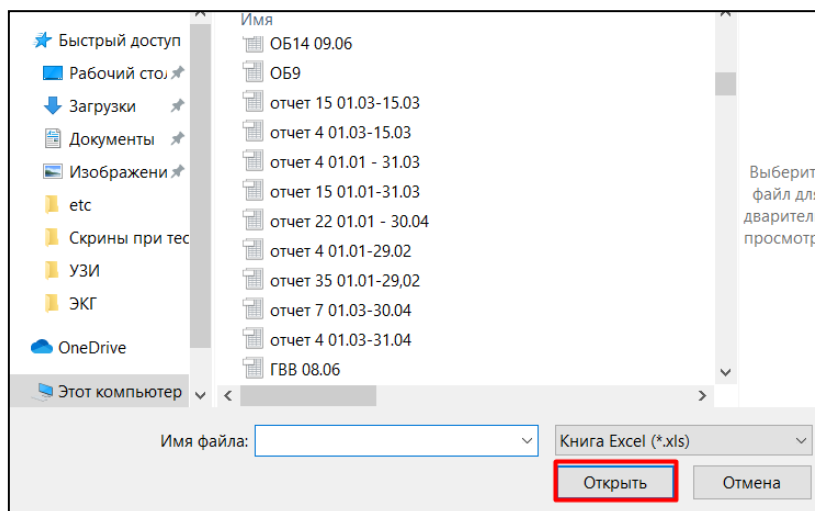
Быстрый доступ
Рабочий сто
Загрузки
Документы
Изображени
etc
Скрины при тес
УЗИ
ЭКГ
OneDrive
Этот компьютер

Имя
ОБ14 09.06
ОБ9
отчет 15 01.03-15.03
отчет 4 01.03-15.03
отчет 4 01.01 - 31.03
отчет 15 01.01-31.03
отчет 22 01.01 - 30.04
отчет 4 01.01-29.02
отчет 35 01.01-29,02
отчет 7 01.03-30.04
отчет 4 01.03-31.04
ГВВ 08.06

Выберит
файл дл
дварител
просмотр

Имя файла:
Книга Excel (*.xls)
Открыть
Отмена